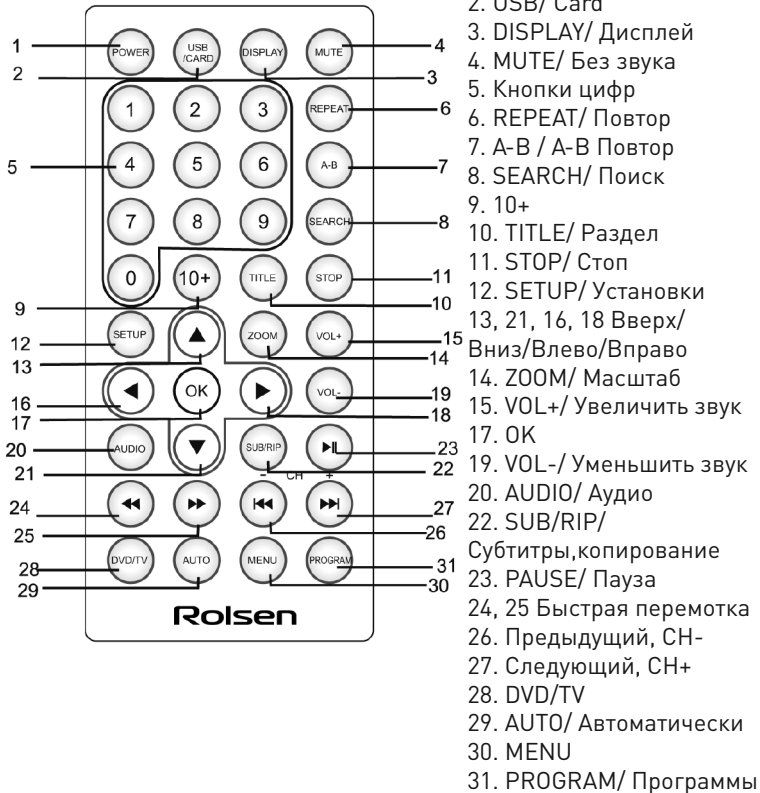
1 POWER
USB /CARD
DISPLAY
MUTE 4
2
3
1 2 3
REPEAT 6
5
4 5 6
A-B 7
7 8 9
SEARCH 8
0 10+
TITLE
STOP 11
9
10
12 SETUP
ZOOM
VOL+ 15
13
14
16 OK
VOL- 19
17
18
20 AUDIO
SUB/RIP
23
21
- CH +
22
24
27
25
26
28 DVD/TV
AUTO
MENU
PROGRAM 31
29
30
Rolsen

2. USB/ Card
3. DISPLAY/ Дисплей
4. MUTE/ Без звука
5. Кнопки цифр
6. REPEAT/ Повтор
7. A-B / A-B Повтор
8. SEARCH/ Поиск
9. 10+
10. TITLE/ Раздел
11. STOP/ Стоп
12. SETUP/ Установки
13, 21, 16, 18 Вверх/Вниз/Влево/Вправо
14. ZOOM/ Масштаб
15. VOL+/ Увеличить звук
17. OK
19. VOL-/ Уменьшить звук
20. AUDIO/ Аудио
22. SUB/RIP/ Субтитры,копирование
23. PAUSE/ Пауза
24, 25 Быстрая перемотка
26. Предыдущий, CH-
27. Следующий, CH+
28. DVD/TV
29. AUTO/ Автоматически
30. MENU
31. PROGRAM/ Программы